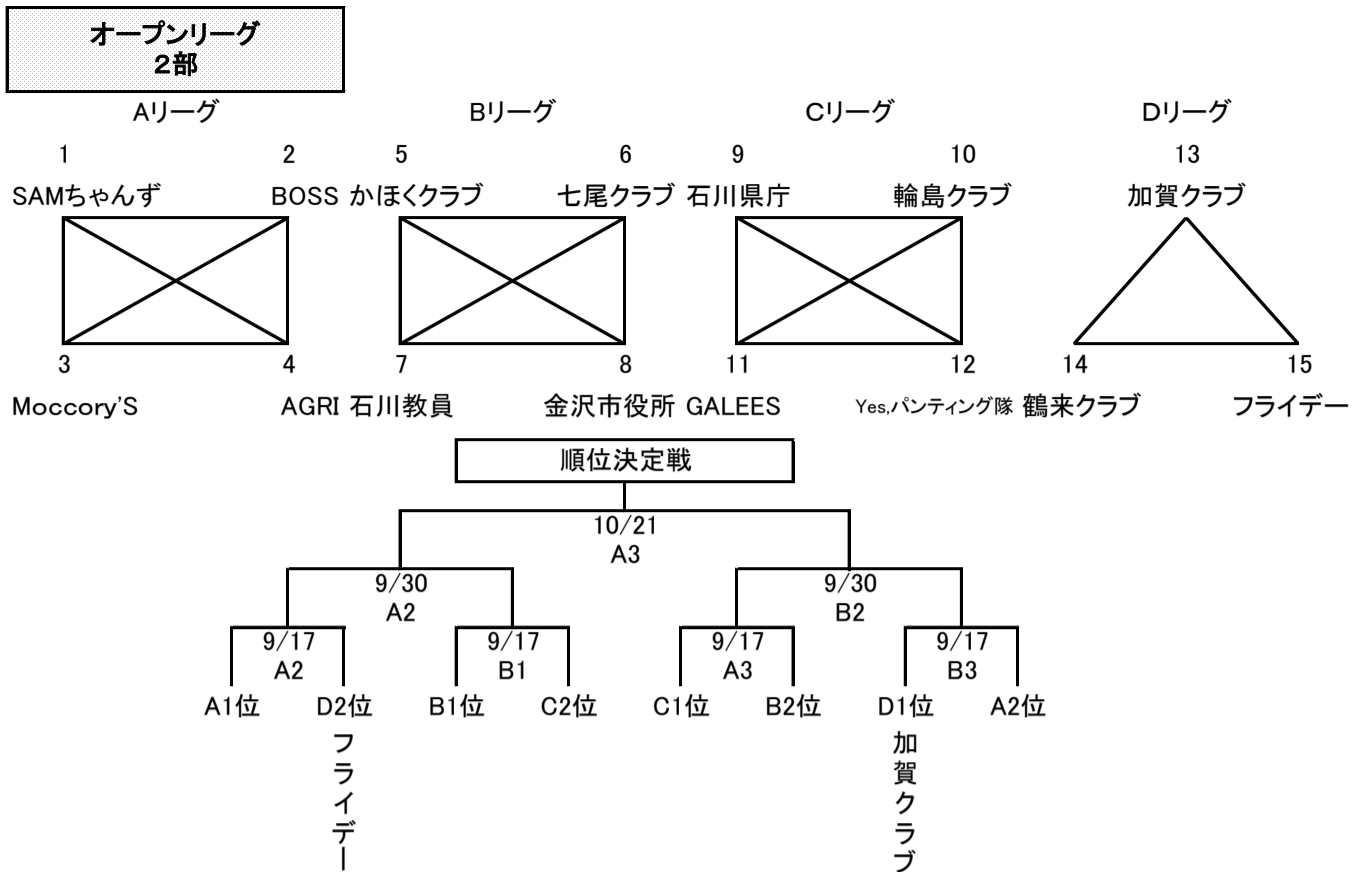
オープンリーグ
2部

Aリーグ

1 2
SAMちゃんず BOSS
3 4
Moccory'S AGRI

Bリーグ

5 6
かほくクラブ 七尾クラブ
7 8
石川教員 金沢市役所

Cリーグ

9 10
石川県庁 輪島クラブ
11 12
GALEES Yes,パンティング隊

Dリーグ

13
加賀クラブ
14 15
鶴来クラブ フライデー

順位決定戦

10/21
A3

9/30
A2

9/30
B2

9/17
A2

9/17
B1

9/17
A3

9/17
B3

A1位 D2位 B1位 C2位 C1位 B2位 D1位 A2位

フライデー

加賀クラブ